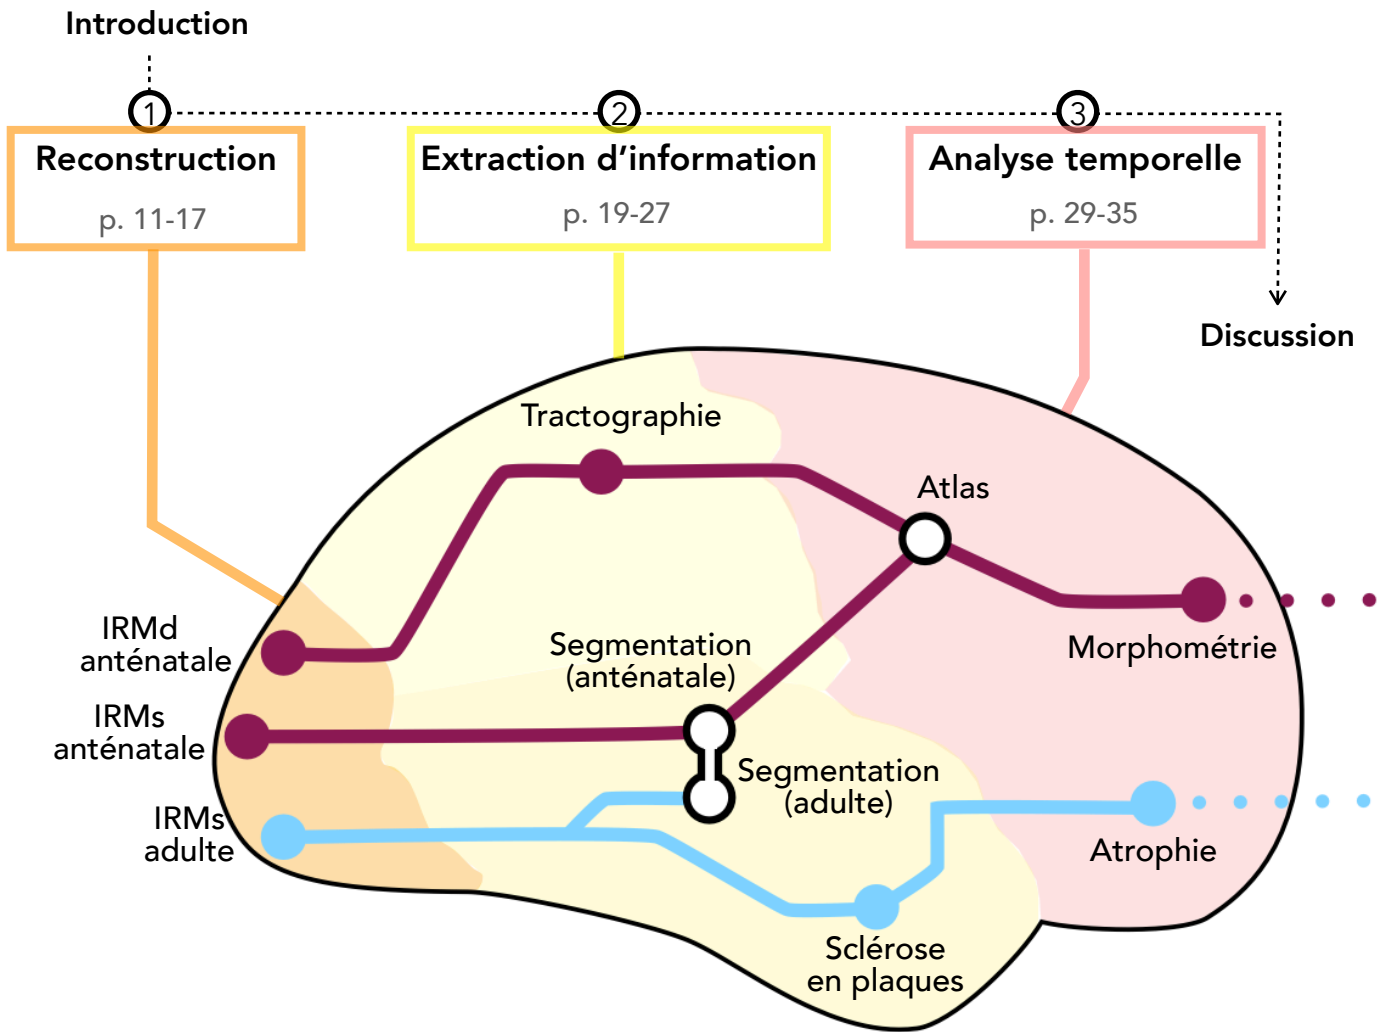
Introduction

1 Reconstruction
p. 11-17

2 Extraction d'information
p. 19-27

3 Analyse temporelle
p. 29-35

Discussion

Tractographie

Atlas

IRMd anténatale

IRMs anténatale

IRMs adulte

Segmentation (anténatale)

Segmentation (adulte)

Morphométrie

Atrophie

Sclérose en plaques